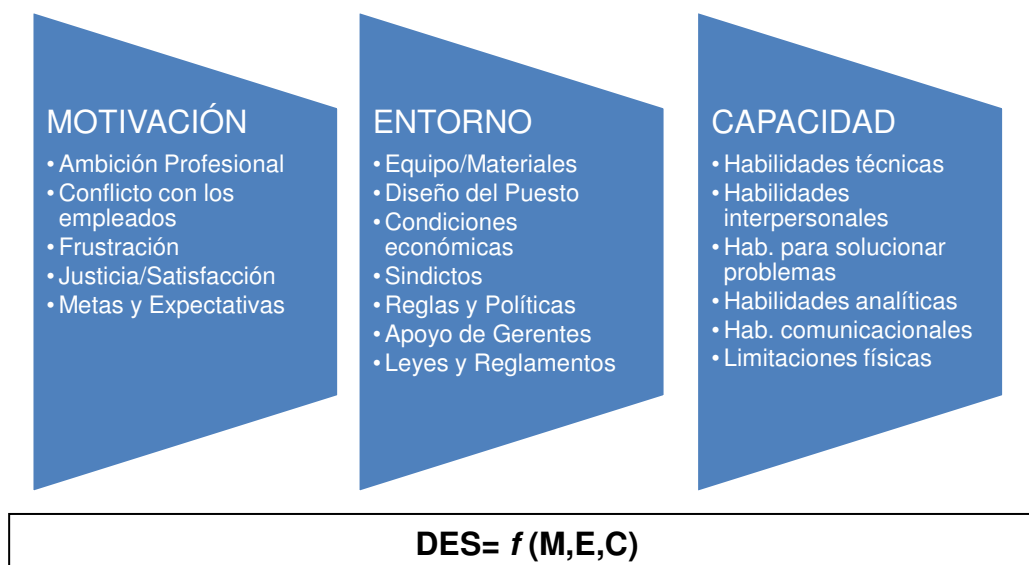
MOTIVACIÓN
• Ambición Profesional
• Conflicto con los empleados
• Frustración
• Justicia/Satisfacción
• Metas y Expectativas

ENTORNO
• Equipo/Materiales
• Diseño del Puesto
• Condiciones económicas
• Sindictos
• Reglas y Políticas
• Apoyo de Gerentes
• Leyes y Reglamentos

CAPACIDAD
• Habilidades técnicas
• Habilidades interpersonales
• Hab. para solucionar problemas
• Habilidades analíticas
• Hab. comunicacionales
• Limitaciones físicas

DES= $f$ (M,E,C)